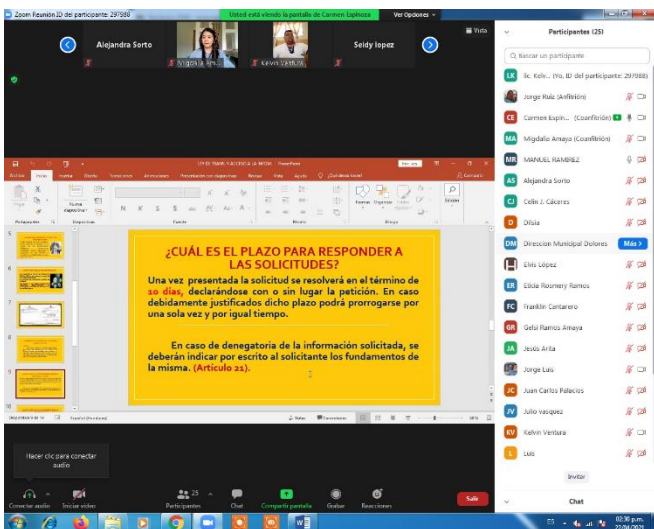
Zoom Reunión ID del participante: 297988

Usted está viendo la pantalla de Carmen Espinoza

Ver Opciones

Vista

Alejandra Sorto

Migdalia Am...

Kelvin Ventura

Seidy lopez

¿CUÁL ES EL PLAZO PARA RESPONDER A LAS SOLICITUDES?

Una vez presentada la solicitud se resolverá en el término de 10 días, declarándose con o sin lugar la petición. En caso debidamente justificados dicho plazo podrá prorrogarse por una sola vez y por igual tiempo.

En caso de denegatoria de la información solicitada, se deberán indicar por escrito al solicitante los fundamentos de la misma. (Artículo 21).

Archivo Inicio Insertar Diseño Transiciones Animaciones Presentación con diapositivas Revisar Vista Ayuda ¿Qué desea hacer?

Compartir

Pegar Nueva diapositiva Fuente Párrafo Dibujo Edición

Portapapeles Diapositivas

Notas Comentarios

Hacer clic para conectar audio

Conectar audio

Iniciar video

Participantes 25

Chat

Compartir pantalla

Grabar

Reacciones

Salir

Participantes (25)

Buscar un participante

LK lic. Kelv... (Yo, ID del participante: 297988)

Jorge Ruiz (Anfitrión)

CE Carmen Espin... (Coanfitrión)

MA Migdalia Amaya (Coanfitrión)

MR MANUEL RAMIREZ

AS Alejandra Sorto

CJ Celin J. Cáceres

D Dilsia

DM Direccion Municipal Dolores

Más

Elvis López

ER Elida Roomery Ramos

FC Franklin Contarero

GR Gelsi Ramos Amaya

JA Jesús Arita

Jorge Luis

JC Juan Carlos Palacios

JV Julio vasquez

KV Kelvin Ventura

L Luis

Invitar

Chat

02:38 p.m.
22/04/2021